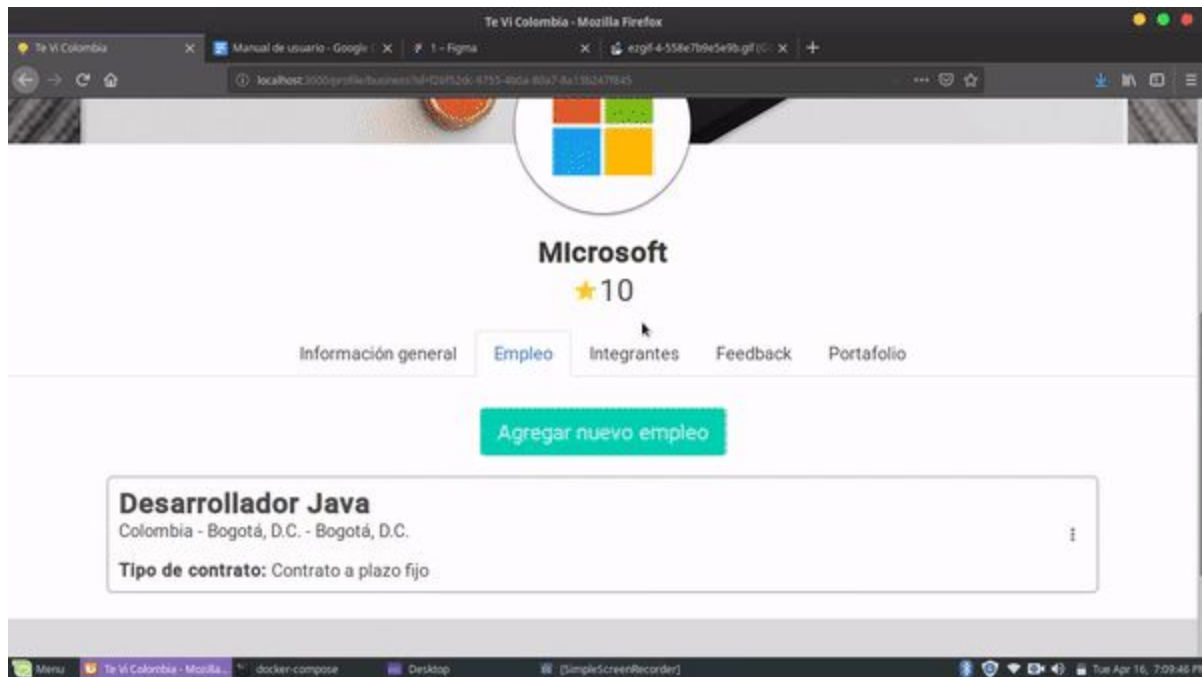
Te Vi Colombia - Mozilla Firefox

Te Vi Colombia
Manual de usuario - Google
1 – Figma
ezgif-4-558e7b9e5e9b.gif

localhost:3000/profile/business?id=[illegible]

Microsoft
★10

Información general
Empleo
Integrantes
Feedback
Portafolio

Agregar nuevo empleo

Desarrollador Java
Colombia - Bogotá, D.C. - Bogotá, D.C.

Tipo de contrato: Contrato a plazo fijo

Menu
Te Vi Colombia - Mozilla...
docker-compose
Desktop
[SimpleScreenRecorder]
Tue Apr 16, 7:09:46 PM